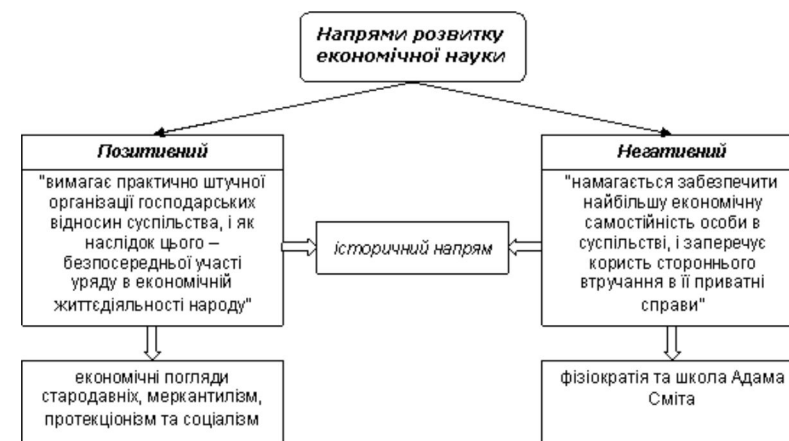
Напрями розвитку економічної науки

Позитивний

"вимагає практично штучної організації господарських відносин суспільства, і як наслідок цього – безпосередньої участі уряду в економічній життєдіяльності народу"

економічні погляди стародавніх, меркантилізм, протекціонізм та соціалізм

історичний напрям

Негативний

"намагається забезпечити найбільшу економічну самостійність особи в суспільстві, і заперечує користь стороннього втручання в її приватні справи"

фізіократія та школа Адама Сміта